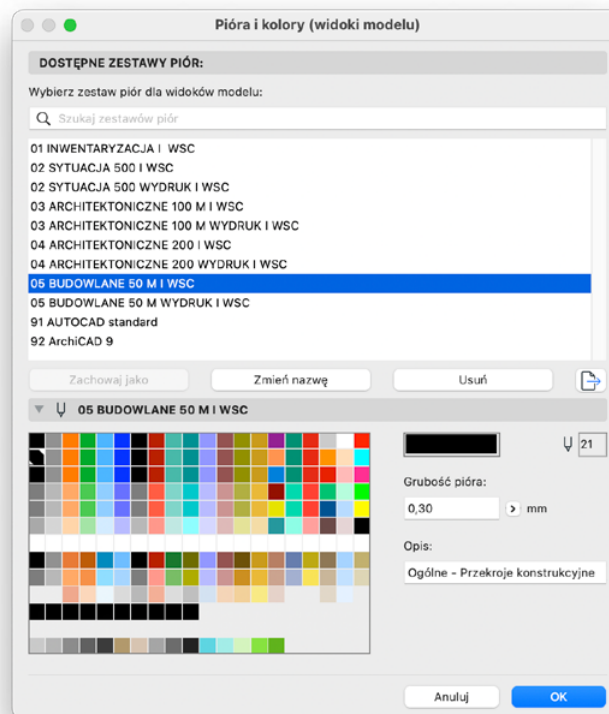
Pióra i kolory (widoki modelu)

DOSTĘPNE ZESTAWY PIÓR:

Wybierz zestaw piór dla widoków modelu:

Szukaj zestawów piór

01 INWENTARYZACJA I WSC
02 SYTUACJA 500 I WSC
02 SYTUACJA 500 WYDRUK I WSC
03 ARCHITEKTONICZNE 100 M I WSC
03 ARCHITEKTONICZNE 100 M WYDRUK I WSC
04 ARCHITEKTONICZNE 200 I WSC
04 ARCHITEKTONICZNE 200 WYDRUK I WSC
05 BUDOWLANE 50 M I WSC
05 BUDOWLANE 50 M WYDRUK I WSC
91 AUTOCAD standard
92 ArchiCAD 9

Zachowaj jako
Zmień nazwę
Usuń

05 BUDOWLANE 50 M I WSC

21

Grubość pióra:
0,30
mm

Opis:
Ogólne - Przekroje konstrukcyjne

Anuluj
OK